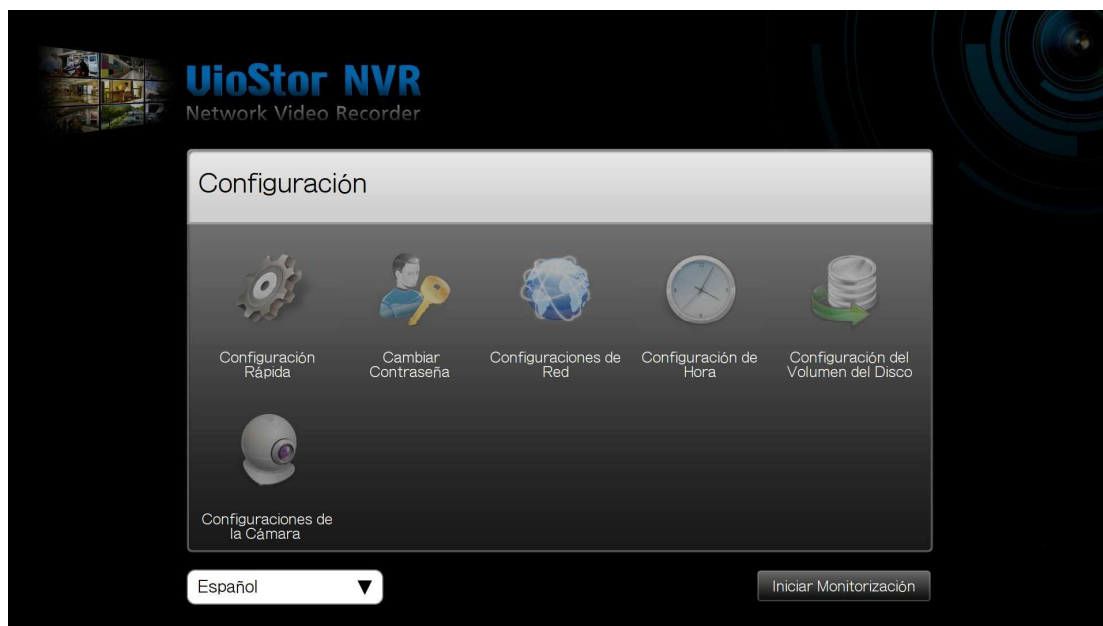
UioStor NVR
Network Video Recorder

Configuración

Configuración Rápida

Cambiar Contraseña

Configuraciones de Red

Configuración de Hora

Configuración del Volumen del Disco

Configuraciones de la Cámara

Español

Iniciar Monitorización